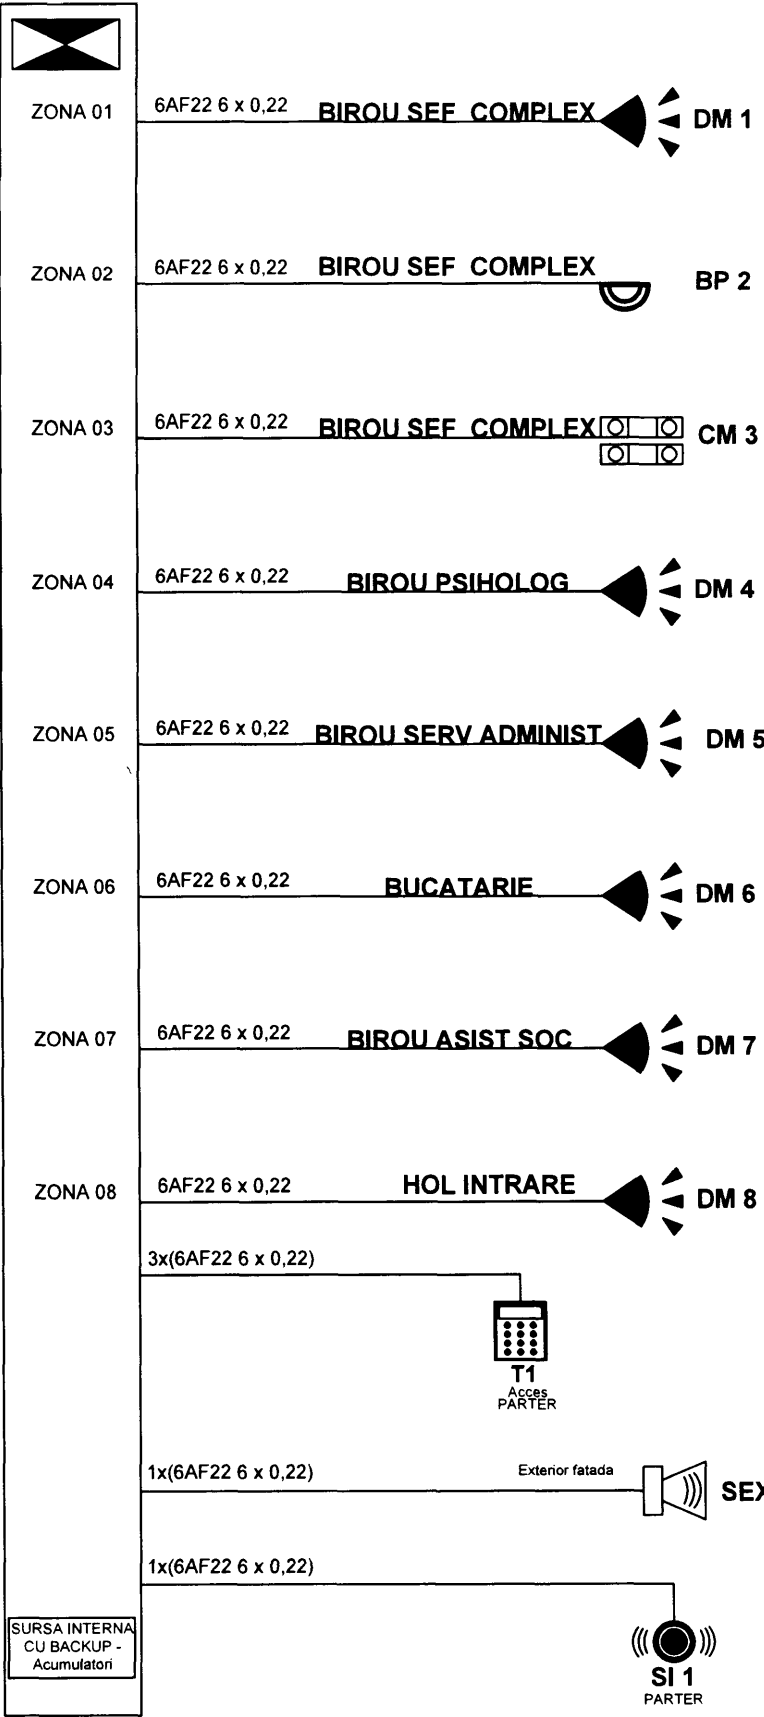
ZONA 01
6AF22 6 x 0,22
BIROU SEF COMPLEX
DM 1

ZONA 02
6AF22 6 x 0,22
BIROU SEF COMPLEX
BP 2

ZONA 03
6AF22 6 x 0,22
BIROU SEF COMPLEX
CM 3

ZONA 04
6AF22 6 x 0,22
BIROU PSIHOLOG
DM 4

ZONA 05
6AF22 6 x 0,22
BIROU SERV ADMINIST
DM 5

ZONA 06
6AF22 6 x 0,22
BUCATARIE
DM 6

ZONA 07
6AF22 6 x 0,22
BIROU ASIST SOC
DM 7

ZONA 08
6AF22 6 x 0,22
HOL INTRARE
DM 8

3x(6AF22 6 x 0,22)
T1
Acces
PARTER

1x(6AF22 6 x 0,22)
Exterior fatada
SEX

1x(6AF22 6 x 0,22)
SI 1
PARTER

SURSA INTERNA CU BACKUP - Acumulatori